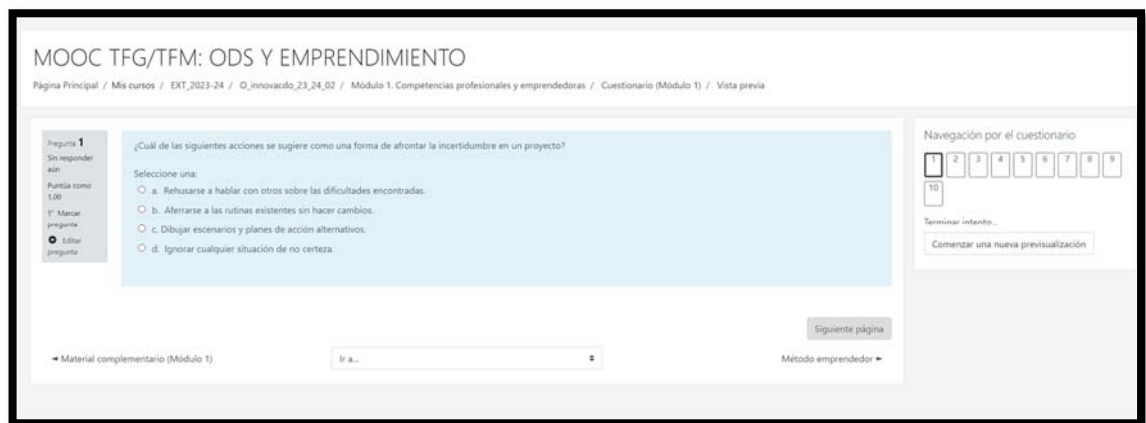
MOOC TFG/TFM: ODS Y EMPRENDIMIENTO

Página Principal / Mis cursos / EXT_2023-24 / O_innovacdo_23_24_02 / Módulo 1. Competencias profesionales y emprendedoras / Cuestionario (Módulo 1) / Vista previa

Pregunta 1
Sin responder aún
Puntúa como 1,00
Marcar pregunta
Editar pregunta

¿Cuál de las siguientes acciones se sugiere como una forma de afrontar la incertidumbre en un proyecto?

Seleccione una:
a. Rehusarse a hablar con otros sobre las dificultades encontradas.
b. Aferrarse a las rutinas existentes sin hacer cambios.
c. Dibujar escenarios y planes de acción alternativos.
d. Ignorar cualquier situación de no certeza.

Navegación por el cuestionario
1 2 3 4 5 6 7 8 9 10
Terminar intento...
Comenzar una nueva previsualización

Siguiente página

◄ Material complementario (Módulo 1)
Ir a...
Método emprendedor ►